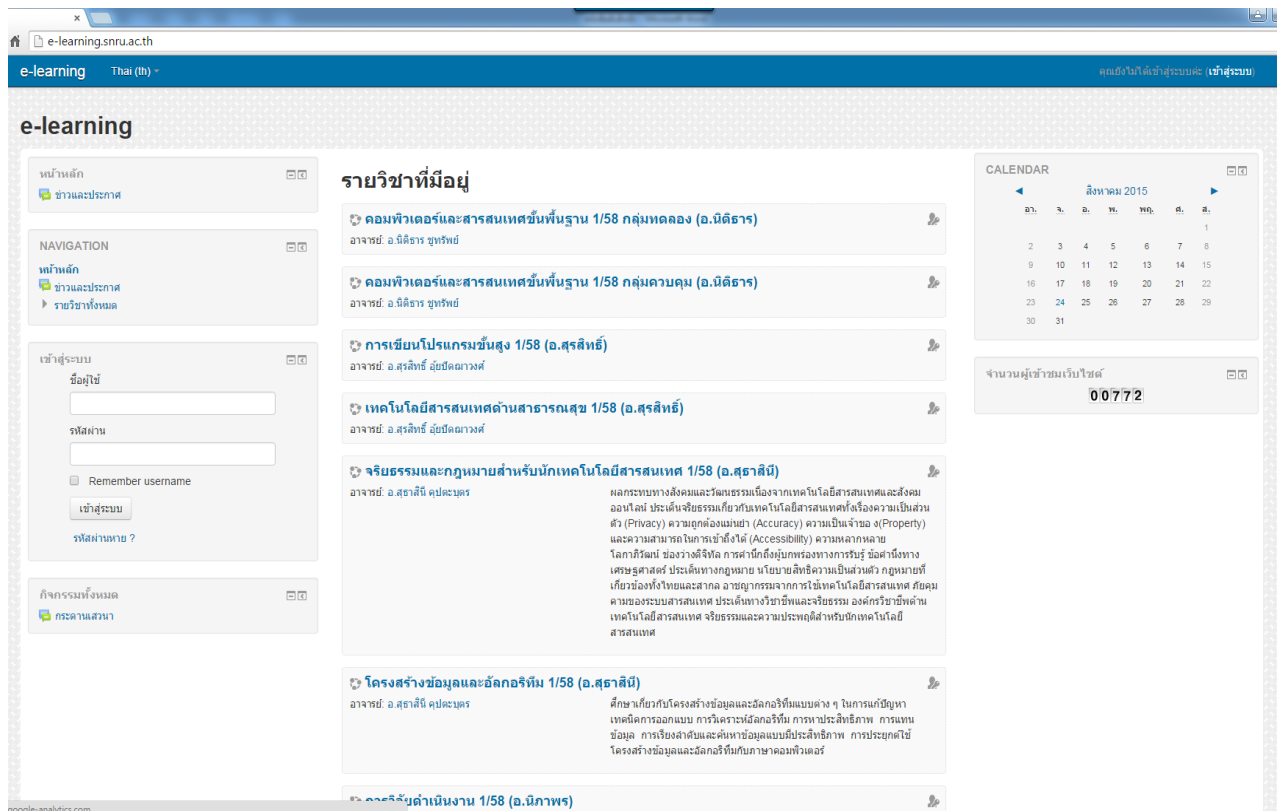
e-learning.snru.ac.th

e-learning Thai (th)

คุณยังไม่ได้เข้าสู่ระบบค่ะ (เข้าสู่ระบบ)

e-learning

หน้าหลัก
ข่าวและประกาศ

NAVIGATION
หน้าหลัก
ข่าวและประกาศ
รายวิชาทั้งหมด

เข้าสู่ระบบ
ชื่อผู้ใช้
รหัสผ่าน
Remember username
เข้าสู่ระบบ
รหัสผ่านหาย ?

กิจกรรมทั้งหมด
กระดานเสวนา

รายวิชาที่มีอยู่

คอมพิวเตอร์และสารสนเทศขั้นพื้นฐาน 1/58 กลุ่มทดลอง (อ.นิติธาร)
อาจารย์: อ.นิติธาร ชูทรัพย์

คอมพิวเตอร์และสารสนเทศขั้นพื้นฐาน 1/58 กลุ่มควบคุม (อ.นิติธาร)
อาจารย์: อ.นิติธาร ชูทรัพย์

การเขียนโปรแกรมขั้นสูง 1/58 (อ.สุรสิทธิ์)
อาจารย์: อ.สุรสิทธิ์ อุ้ยปัดฌาวงศ์

เทคโนโลยีสารสนเทศด้านสาธารณสุข 1/58 (อ.สุรสิทธิ์)
อาจารย์: อ.สุรสิทธิ์ อุ้ยปัดฌาวงศ์

จริยธรรมและกฎหมายสำหรับนักเทคโนโลยีสารสนเทศ 1/58 (อ.สุธาสินี)
อาจารย์: อ.สุธาสินี คุปตะบุตร
ผลกระทบทางสังคมและวัฒนธรรมเนื่องจากเทคโนโลยีสารสนเทศและสังคมออนไลน์ ประเด็นจริยธรรมเกี่ยวกับเทคโนโลยีสารสนเทศทั้งเรื่องความเป็นส่วนตัว (Privacy) ความถูกต้องแม่นยำ (Accuracy) ความเป็นเจ้าของ(Property) และความสามารถในการเข้าถึงได้ (Accessibility) ความหลากหลาย โลกาภิวัฒน์ ช่องว่างดิจิทัล การคำนึงถึงผู้บกพร่องทางการรับรู้ ข้อคำนึงทางเศรษฐศาสตร์ ประเด็นทางกฎหมาย นโยบายสิทธิความเป็นส่วนตัว กฎหมายที่เกี่ยวข้องทั้งไทยและสากล อาชญากรรมจากการใช้เทคโนโลยีสารสนเทศ ภัยคุกคามของระบบสารสนเทศ ประเด็นทางวิชาชีพและจริยธรรม องค์กรวิชาชีพด้านเทคโนโลยีสารสนเทศ จริยธรรมและความประพฤติสำหรับนักเทคโนโลยีสารสนเทศ

โครงสร้างข้อมูลและอัลกอริทึม 1/58 (อ.สุธาสินี)
อาจารย์: อ.สุธาสินี คุปตะบุตร
ศึกษาเกี่ยวกับโครงสร้างข้อมูลและอัลกอริทึมแบบต่าง ๆ ในการแก้ปัญหา เทคนิคการออกแบบ การวิเคราะห์อัลกอริทึม การหาประสิทธิภาพ การแทนข้อมูล การเรียงลำดับและค้นหาข้อมูลแบบมีประสิทธิภาพ การประยุกต์ใช้โครงสร้างข้อมูลและอัลกอริทึมกับภาษาคอมพิวเตอร์

การวิจัยดำเนินงาน 1/58 (อ.นิภาพร)

CALENDAR
สิงหาคม 2015
| อา. | จ. | อ. | พ. | พฤ. | ศ. | ส. |
|---|---|---|---|---|---|---|
| | | | | | | 1 |
| 2 | 3 | 4 | 5 | 6 | 7 | 8 |
| 9 | 10 | 11 | 12 | 13 | 14 | 15 |
| 16 | 17 | 18 | 19 | 20 | 21 | 22 |
| 23 | 24 | 25 | 26 | 27 | 28 | 29 |
| 30 | 31 | | | | | |

จำนวนผู้เข้าชมเว็บไซต์
00772

google-analytics.com